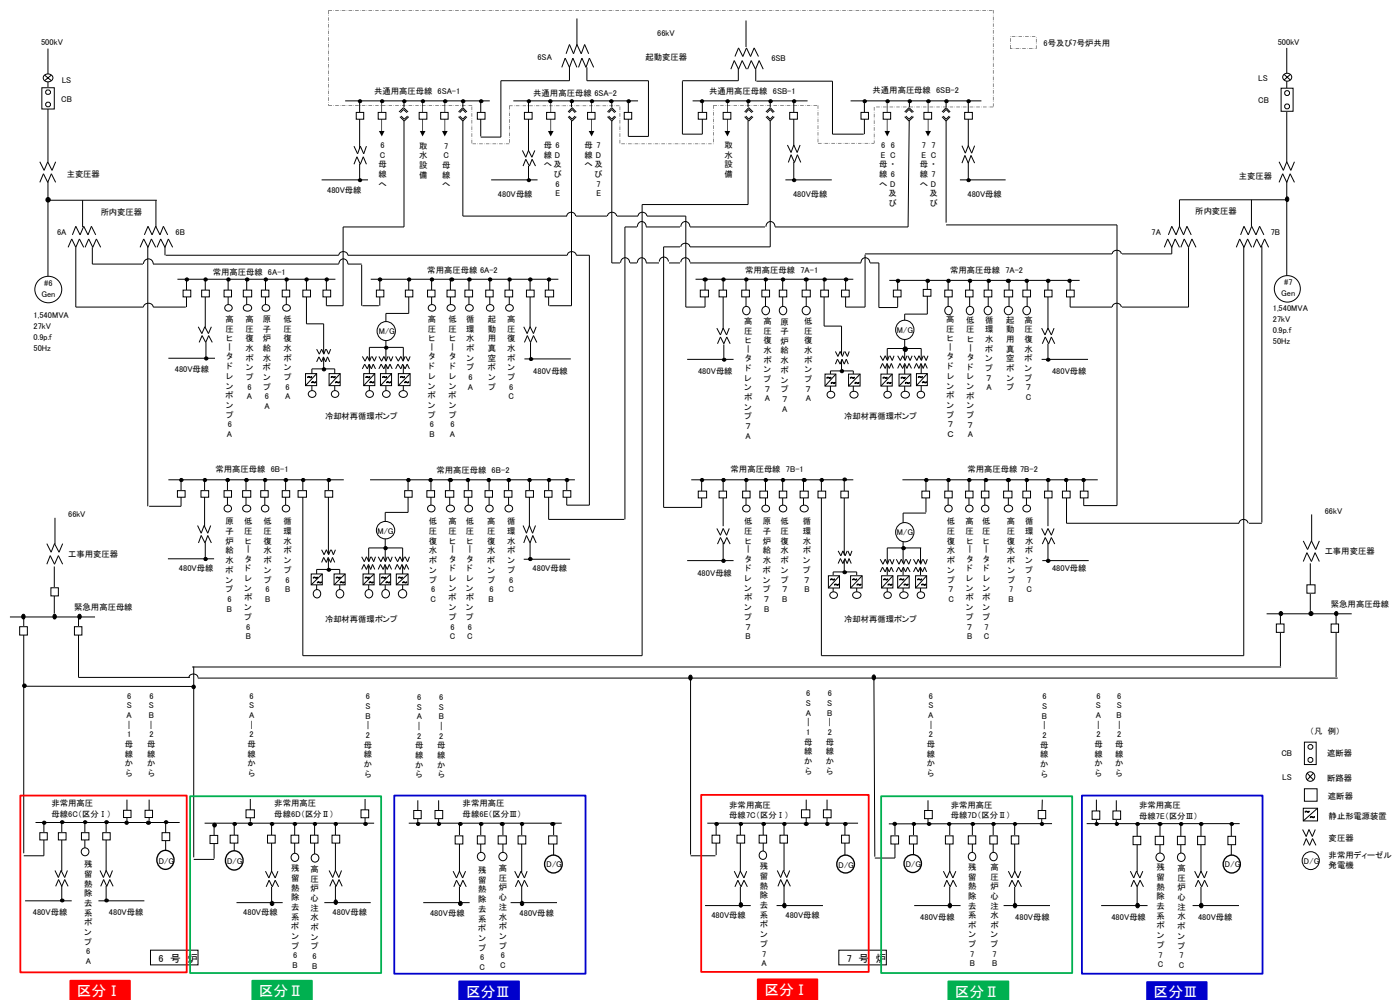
66kV
6SA
起動変圧器
6SB
6号及び7号炉共用
500kV
LS
CB
主変圧器
所内変圧器
6A
6B
#6 Gen
1,540MVA
27kV
0.9p.f
50Hz
共通用高圧母線 6SA-1
共通用高圧母線 6SA-2
共通用高圧母線 6SB-1
共通用高圧母線 6SB-2
480V母線
6C母線へ
取水設備
7C母線へ
480V母線
6D及び6E母線へ
7D及び7E母線へ
取水設備
480V母線
6C・6D及び6E母線へ
7C・7D及び7E母線へ
480V母線
500kV
LS
CB
主変圧器
所内変圧器
7A
7B
#7 Gen
1,540MVA
27kV
0.9p.f
50Hz
常用高圧母線 6A-1
常用高圧母線 6A-2
常用高圧母線 7A-1
常用高圧母線 7A-2
480V母線
高圧ヒータドレンポンプ6A
低圧復水ポンプ6A
原子炉給水ポンプ6A
低圧復水ポンプ6A
M/G
冷却材再循環ポンプ
高圧ヒータドレンポンプ6B
低圧ヒータドレンポンプ6A
循環水ポンプ6A
起動用真空ポンプ
高圧復水ポンプ6C
480V母線
480V母線
高圧ヒータドレンポンプ7A
高圧復水ポンプ7A
原子炉給水ポンプ7A
低圧復水ポンプ7A
M/G
冷却材再循環ポンプ
高圧ヒータドレンポンプ7C
低圧ヒータドレンポンプ7A
循環水ポンプ7A
起動用真空ポンプ
高圧復水ポンプ7C
480V母線
常用高圧母線 6B-1
常用高圧母線 6B-2
常用高圧母線 7B-1
常用高圧母線 7B-2
480V母線
原子炉給水ポンプ6B
低圧ヒータドレンポンプ6B
低圧復水ポンプ6B
循環水ポンプ6B
M/G
冷却材再循環ポンプ
低圧復水ポンプ6C
高圧ヒータドレンポンプ6C
低圧ヒータドレンポンプ6C
高圧復水ポンプ6B
循環水ポンプ6C
480V母線
480V母線
低圧ヒータドレンポンプ7B
原子炉給水ポンプ7B
低圧復水ポンプ7B
循環水ポンプ7B
M/G
冷却材再循環ポンプ
低圧復水ポンプ7C
高圧ヒータドレンポンプ7B
低圧ヒータドレンポンプ7C
高圧復水ポンプ7B
循環水ポンプ7C
480V母線
66kV
工事用変圧器
緊急用高圧母線
66kV
工事用変圧器
緊急用高圧母線
6SA-1母線から
6SB-2母線から
6SA-2母線から
6SB-2母線から
6SA-2母線から
6SB-2母線から
6SA-1母線から
6SB-2母線から
6SA-2母線から
6SB-2母線から
6SA-2母線から
6SB-2母線から
非常用高圧母線6C(区分Ⅰ)
480V母線
残留熱除去系ポンプ6A
480V母線
D/G
6号炉
非常用高圧母線6D(区分Ⅱ)
D/G
480V母線
残留熱除去系ポンプ6B
高圧炉心注水ポンプ6B
480V母線
非常用高圧母線6E(区分Ⅲ)
480V母線
残留熱除去系ポンプ6C
高圧炉心注水ポンプ6C
480V母線
D/G
非常用高圧母線7C(区分Ⅰ)
480V母線
残留熱除去系ポンプ7A
480V母線
D/G
7号炉
非常用高圧母線7D(区分Ⅱ)
D/G
480V母線
残留熱除去系ポンプ7B
高圧炉心注水ポンプ7B
480V母線
非常用高圧母線7E(区分Ⅲ)
480V母線
残留熱除去系ポンプ7C
高圧炉心注水ポンプ7C
480V母線
D/G
(凡 例)
CB 遮断器
LS 断路器
遮断器
静止形電源装置
変圧器
D/G 非常用ディーゼル発電機
区分Ⅰ
区分Ⅱ
区分Ⅲ
区分Ⅰ
区分Ⅱ
区分Ⅲ